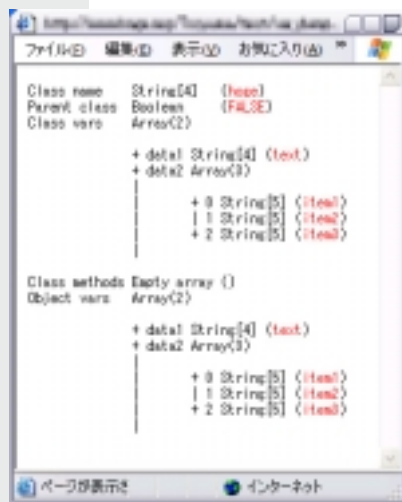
http://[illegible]

ファイル(F) 編集(E) 表示(V) お気に入り(A) »

Class name String[4] (hoge)
Parent class Boolean (FALSE)
Class vars Array(2)

+ data1 String[4] (text)
+ data2 Array(3)
|
| + 0 String[5] (item1)
| | 1 String[5] (item2)
| + 2 String[5] (item3)
|

Class methods Empty array ()
Object vars Array(2)

+ data1 String[4] (text)
+ data2 Array(3)
|
| + 0 String[5] (item1)
| | 1 String[5] (item2)
| + 2 String[5] (item3)
|

ページが表示され インターネット